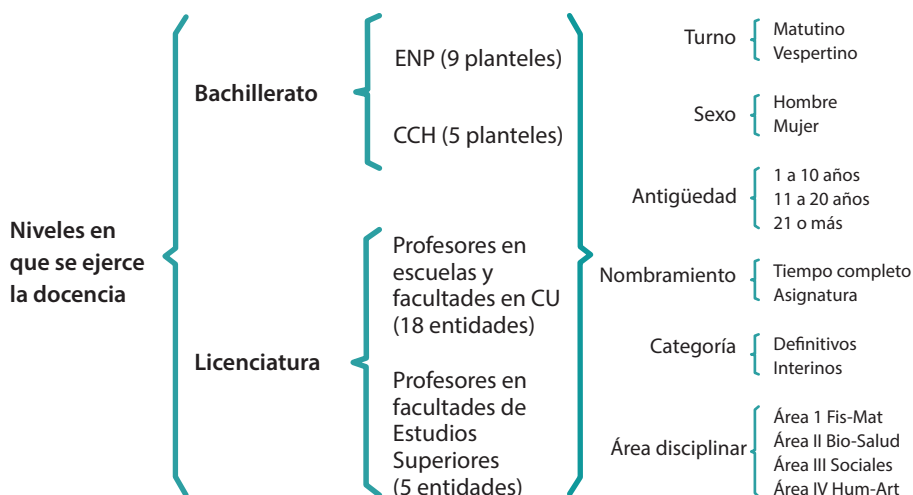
Niveles en que se ejerce la docencia

Bachillerato

ENP (9 planteles)

CCH (5 planteles)

Licenciatura

Profesores en escuelas y facultades en CU (18 entidades)

Profesores en facultades de Estudios Superiores (5 entidades)

Turno
Matutino
Vespertino

Sexo
Hombre
Mujer

Antigüedad
1 a 10 años
11 a 20 años
21 o más

Nombramiento
Tiempo completo
Asignatura

Categoría
Definitivos
Interinos

Área disciplinar
Área 1 Fis-Mat
Área II Bio-Salud
Área III Sociales
Área IV Hum-Art